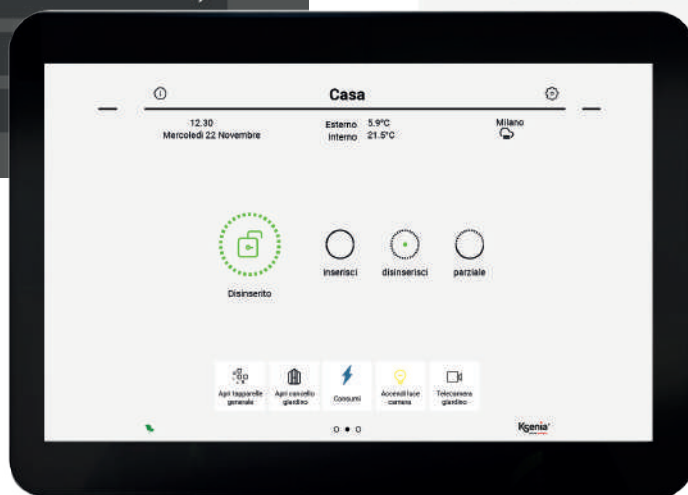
Casa

12.30
Mercoledì 22 Novembre

Esterno 5.9°C
Interno 21.5°C

Milano

Disinserito

inserisci

disinserisci

parziale

Apri tapparelle generale

Apri cancello giardino

Consumi

Accendi luce camera

Telecamera giardino

Ksenia